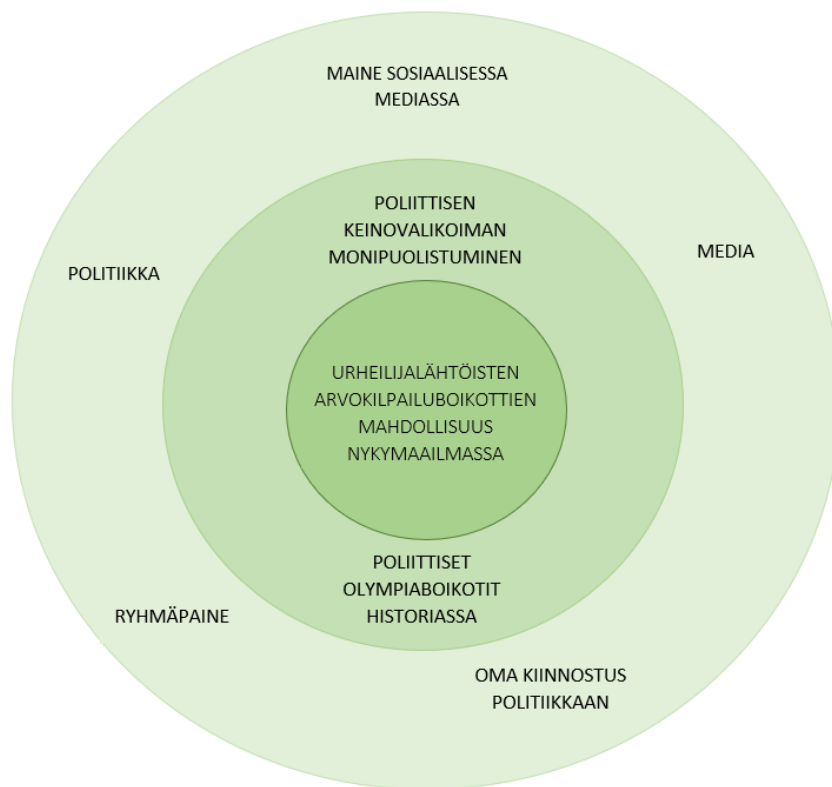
MAINE SOSIAALISESSA MEDIASSA

POLIITTISEN KEINOVALIKOIMAN MONIPUOLISTUMINEN

POLITIIKKA

MEDIA

URHEILIJALÄHTÖISTEN ARVOKILPAILUBOIKOTTIEN MAHDOLLISUUS NYKYMAAILMASSA

POLIITTISET OLYMPIABOIKOTIT HISTORIASSA

RYHMÄPAINE

OMA KIINNOSTUS POLITIIKKAAN